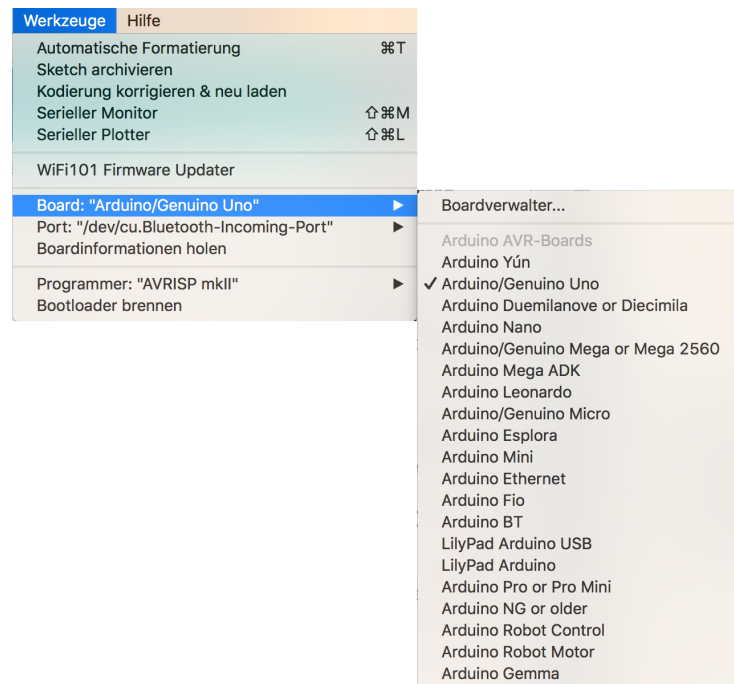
Werkzeuge Hilfe

Automatische Formatierung ⌘T
Sketch archivieren
Kodierung korrigieren & neu laden
Serieller Monitor ⇧⌘M
Serieller Plotter ⇧⌘L

WiFi101 Firmware Updater

Board: "Arduino/Genuino Uno" ▶
Port: "/dev/cu.Bluetooth-Incoming-Port" ▶
Boardinformationen holen

Programmer: "AVRISP mkII" ▶
Bootloader brennen

Boardverwalter...

Arduino AVR-Boards
Arduino Yún
✓ Arduino/Genuino Uno
Arduino Duemilanove or Diecimila
Arduino Nano
Arduino/Genuino Mega or Mega 2560
Arduino Mega ADK
Arduino Leonardo
Arduino/Genuino Micro
Arduino Esplora
Arduino Mini
Arduino Ethernet
Arduino Fio
Arduino BT
LilyPad Arduino USB
LilyPad Arduino
Arduino Pro or Pro Mini
Arduino NG or older
Arduino Robot Control
Arduino Robot Motor
Arduino Gemma